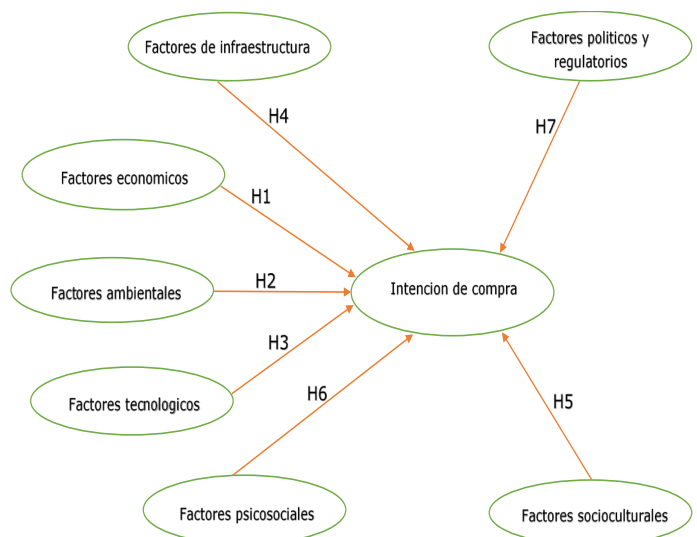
Factores de infraestructura

Factores politicos y regulatorios

H4

H7

Factores economicos

H1

Factores ambientales

H2

Intencion de compra

H3

Factores tecnologicos

H6

H5

Factores psicosociales

Factores socioculturales